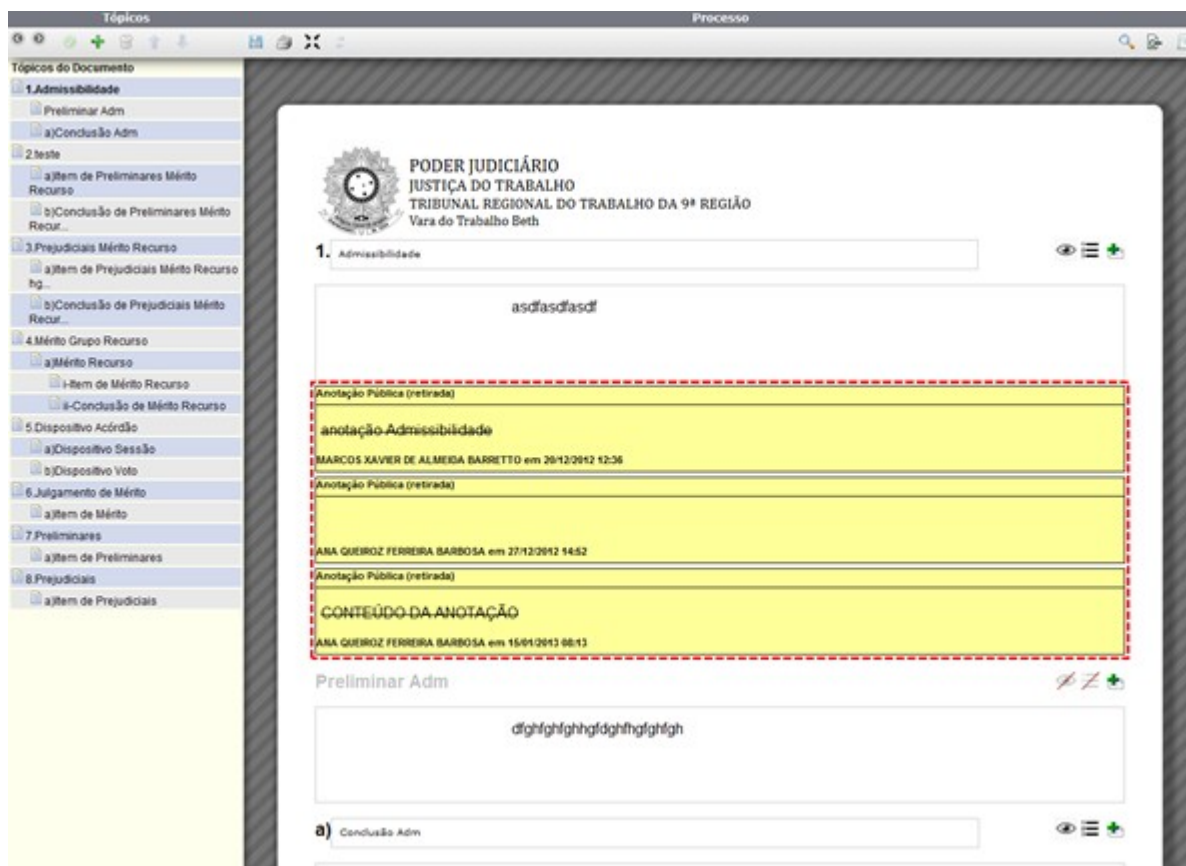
Tópicos

Processo

Tópicos do Documento

1.Admissibilidade

Preliminar Adm

a)Conclusão Adm

2.teste

a)Item de Preliminares Mérito Recurso

b)Conclusão de Preliminares Mérito Recur...

3.Prejudiciais Mérito Recurso

a)Item de Prejudiciais Mérito Recurso hg...

b)Conclusão de Prejudiciais Mérito Recur...

4.Mérito Grupo Recurso

a)Mérito Recurso

i-Item de Mérito Recurso

ii-Conclusão de Mérito Recurso

5.Dispositivo Acórdão

a)Dispositivo Sessão

b)Dispositivo Voto

6.Julgamento de Mérito

a)Item de Mérito

7.Preliminares

a)Item de Preliminares

8.Prejudiciais

a)Item de Prejudiciais

PODER JUDICIÁRIO
JUSTIÇA DO TRABALHO
TRIBUNAL REGIONAL DO TRABALHO DA 9ª REGIÃO
Vara do Trabalho Beth

1. Admissibilidade

asdfasdfasdf

Anotação Pública (retirada)

anotação Admissibilidade

MARCOS XAVIER DE ALMEIDA BARRETTO em 20/12/2012 12:36

Anotação Pública (retirada)

ANA QUEIROZ FERREIRA BARBOSA em 27/12/2012 14:52

Anotação Pública (retirada)

CONTEÚDO DA ANOTAÇÃO

ANA QUEIROZ FERREIRA BARBOSA em 15/01/2013 08:13

Preliminar Adm

dfghfghfghhgfdghfhgfghfgh

a) Conclusão Adm